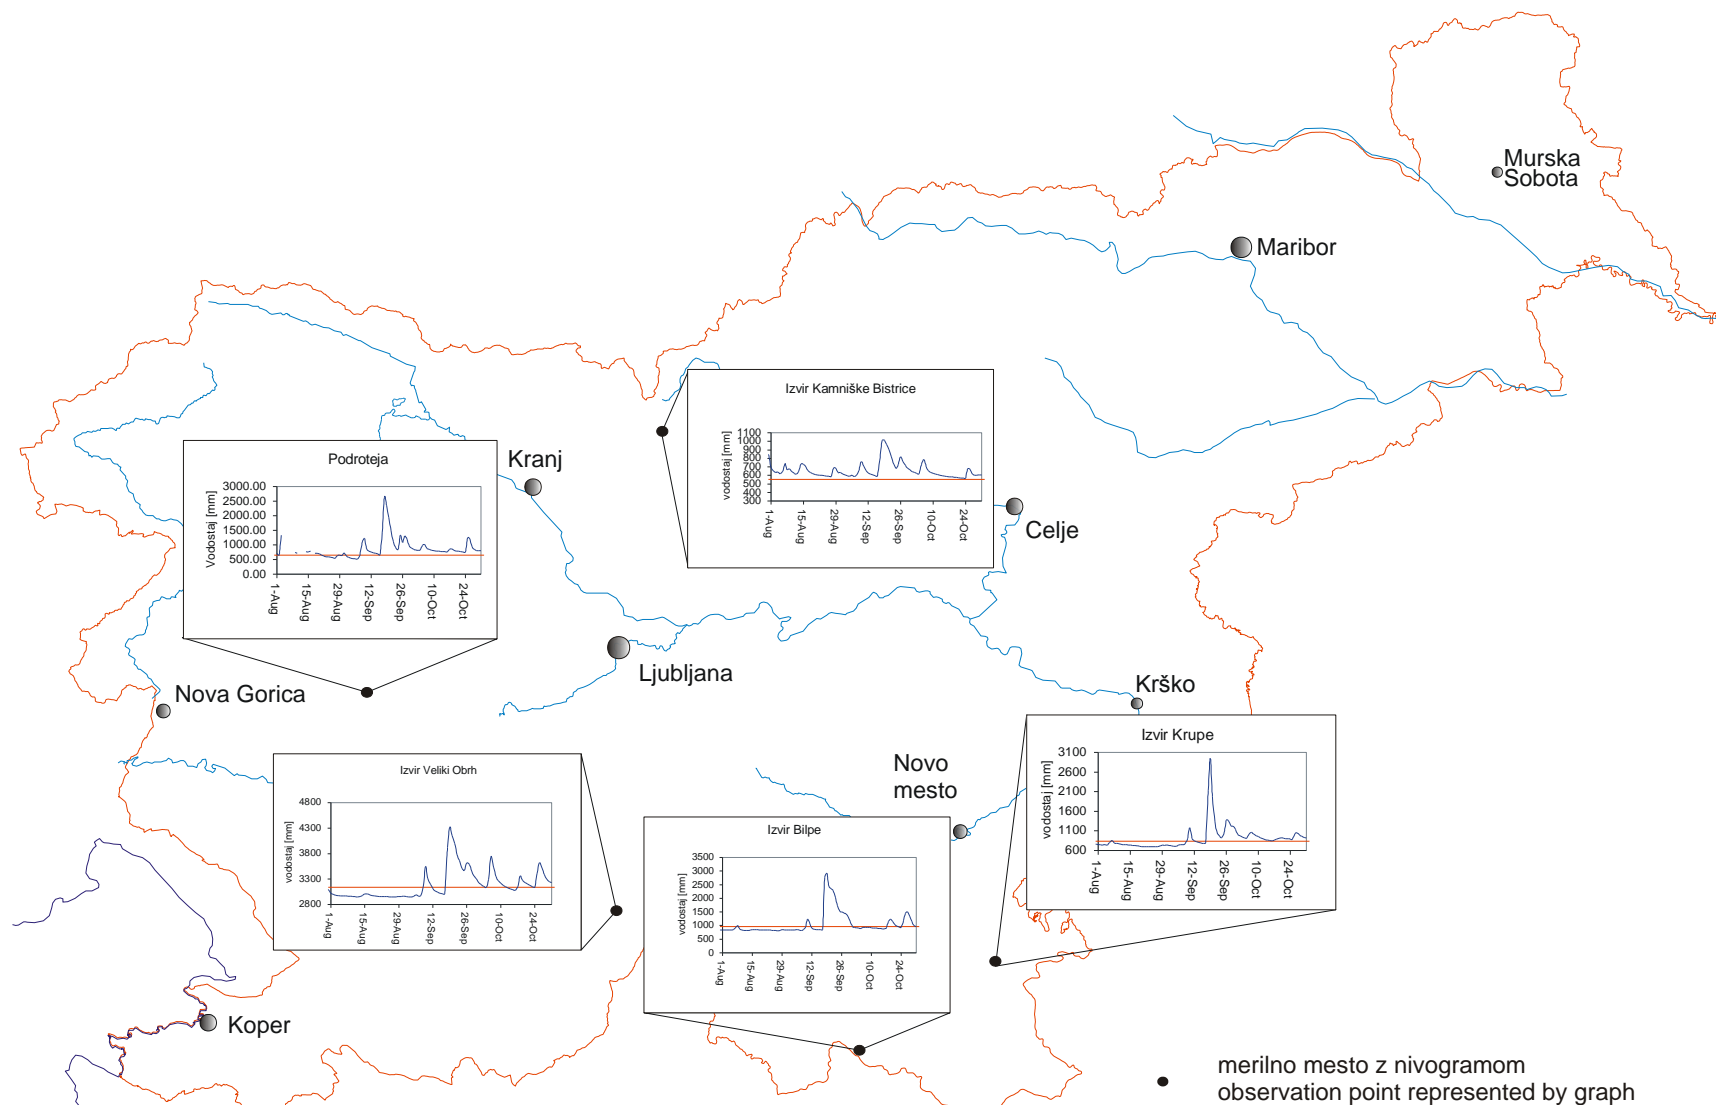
Murska Sobota

Maribor

Izvir Kamniške Bistrice

vodostaj [mm]
1100
1000
900
800
700
600
500
400
300
1-Aug
15-Aug
29-Aug
12-Sep
26-Sep
10-Oct
24-Oct

Podroteja

Vodostaj [mm]
3000.00
2500.00
2000.00
1500.00
1000.00
500.00
0.00
1-Aug
15-Aug
29-Aug
12-Sep
26-Sep
10-Oct
24-Oct

Kranj

Celje

Ljubljana

Nova Gorica

Krško

Izvir Krupe

vodostaj [mm]
3100
2600
2100
1600
1100
600
1-Aug
15-Aug
29-Aug
12-Sep
26-Sep
10-Oct
24-Oct

Novo mesto

Izvir Veliki Obrh

vodostaj [mm]
4800
4300
3800
3300
2800
1-Aug
15-Aug
29-Aug
12-Sep
26-Sep
10-Oct
24-Oct

Izvir Bilpe

vodostaj [mm]
3500
3000
2500
2000
1500
1000
500
0
1-Aug
15-Aug
29-Aug
12-Sep
26-Sep
10-Oct
24-Oct

Koper

merilno mesto z nivogramom
observation point represented by graph